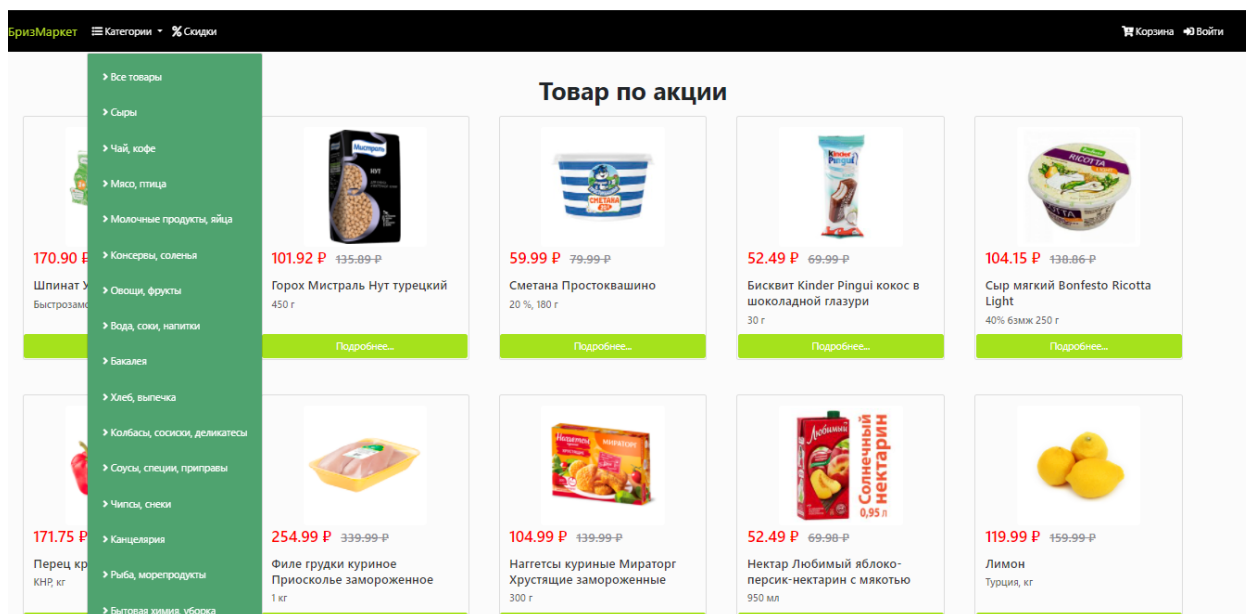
БризМаркет Категории Скидки Корзина Войти

Все товары
Сыры
Чай, кофе
Мясо, птица
Молочные продукты, яйца
Консервы, соленья
Овощи, фрукты
Вода, соки, напитки
Бакалея
Хлеб, выпечка
Колбасы, сосиски, деликатесы
Соусы, специи, приправы
Чипсы, снеки
Канцелярия
Рыба, морепродукты
Бытовая химия, уборка

Товар по акции

170.90 ₽
Шпинат У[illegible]
Быстрозамо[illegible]

101.92 ₽ 135.89 ₽
Горох Мистраль Нут турецкий
450 г
Подробнее...

59.99 ₽ 79.99 ₽
Сметана Простоквашино
20 %, 180 г
Подробнее...

52.49 ₽ 69.99 ₽
Бисквит Kinder Pingui кокос в шоколадной глазури
30 г
Подробнее...

104.15 ₽ 138.86 ₽
Сыр мягкий Bonfesto Ricotta Light
40% бзмж 250 г
Подробнее...

171.75 ₽
Перец кр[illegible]
КНР, кг

254.99 ₽ 339.99 ₽
Филе грудки куриное Приосколье замороженное
1 кг

104.99 ₽ 139.99 ₽
Наггетсы куриные Мираторг Хрустящие замороженные
300 г

52.49 ₽ 69.98 ₽
Нектар Любимый яблоко-персик-нектарин с мякотью
950 мл

119.99 ₽ 159.99 ₽
Лимон
Турция, кг